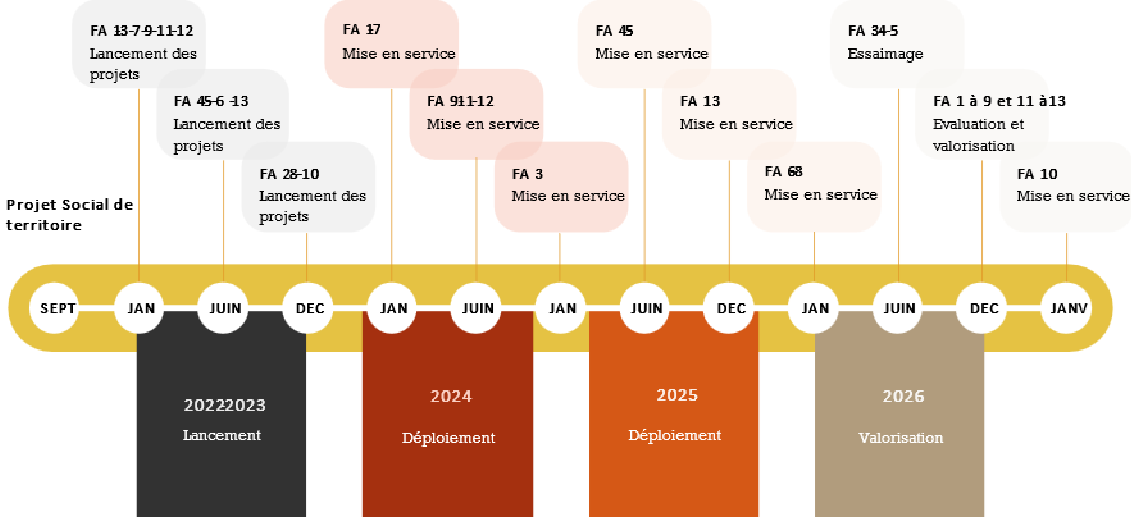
FA 13-7-9-11-12
Lancement des projets

FA 45-6 -13
Lancement des projets

FA 28-10
Lancement des projets

FA 17
Mise en service

FA 911-12
Mise en service

FA 3
Mise en service

FA 45
Mise en service

FA 13
Mise en service

FA 68
Mise en service

FA 34-5
Essaimage

FA 1 à 9 et 11 à13
Evaluation et valorisation

FA 10
Mise en service

Projet Social de territoire

SEPT JAN JUIN DEC JAN JUIN JAN JUIN DEC JAN JUIN DEC JANV

20222023
Lancement

2024
Déploiement

2025
Déploiement

2026
Valorisation